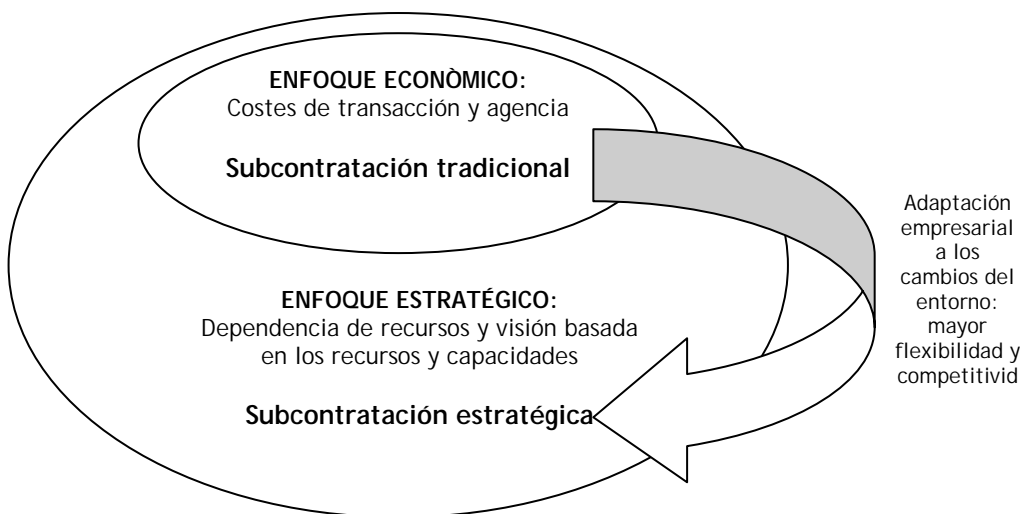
ENFOQUE ECONÒMICO:
Costes de transacción y agencia

Subcontratación tradicional

Adaptación empresarial a los cambios del entorno: mayor flexibilidad y competitivid

ENFOQUE ESTRATÉGICO:
Dependencia de recursos y visión basada en los recursos y capacidades

Subcontratación estratégica